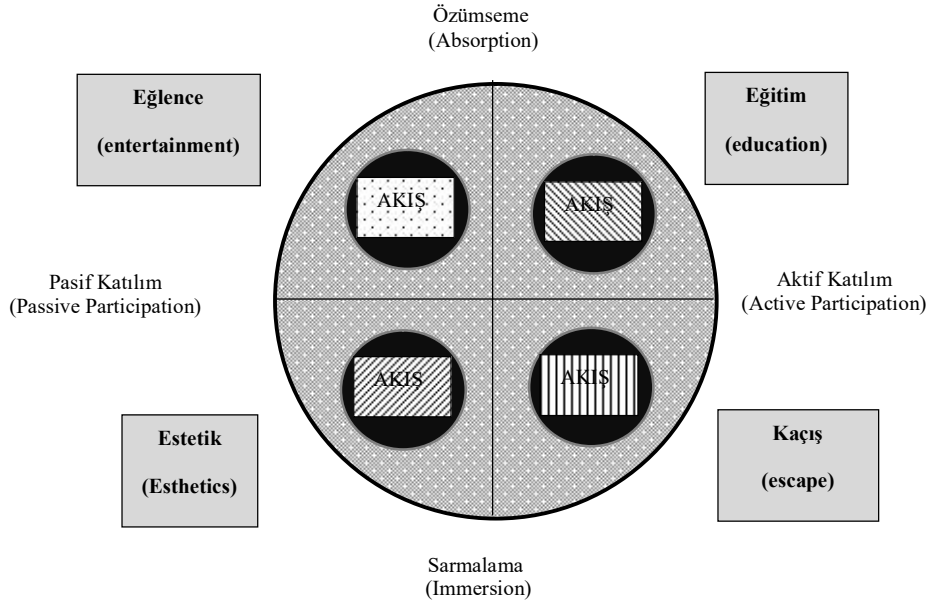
Özümseme
(Absorption)

Eğlence

(entertainment)

Eğitim

(education)

AKIŞ

AKIŞ

Pasif Katılım
(Passive Participation)

Aktif Katılım
(Active Participation)

AKIŞ

AKIŞ

Estetik

(Esthetics)

Kaçış

(escape)

Sarmalama
(Immersion)